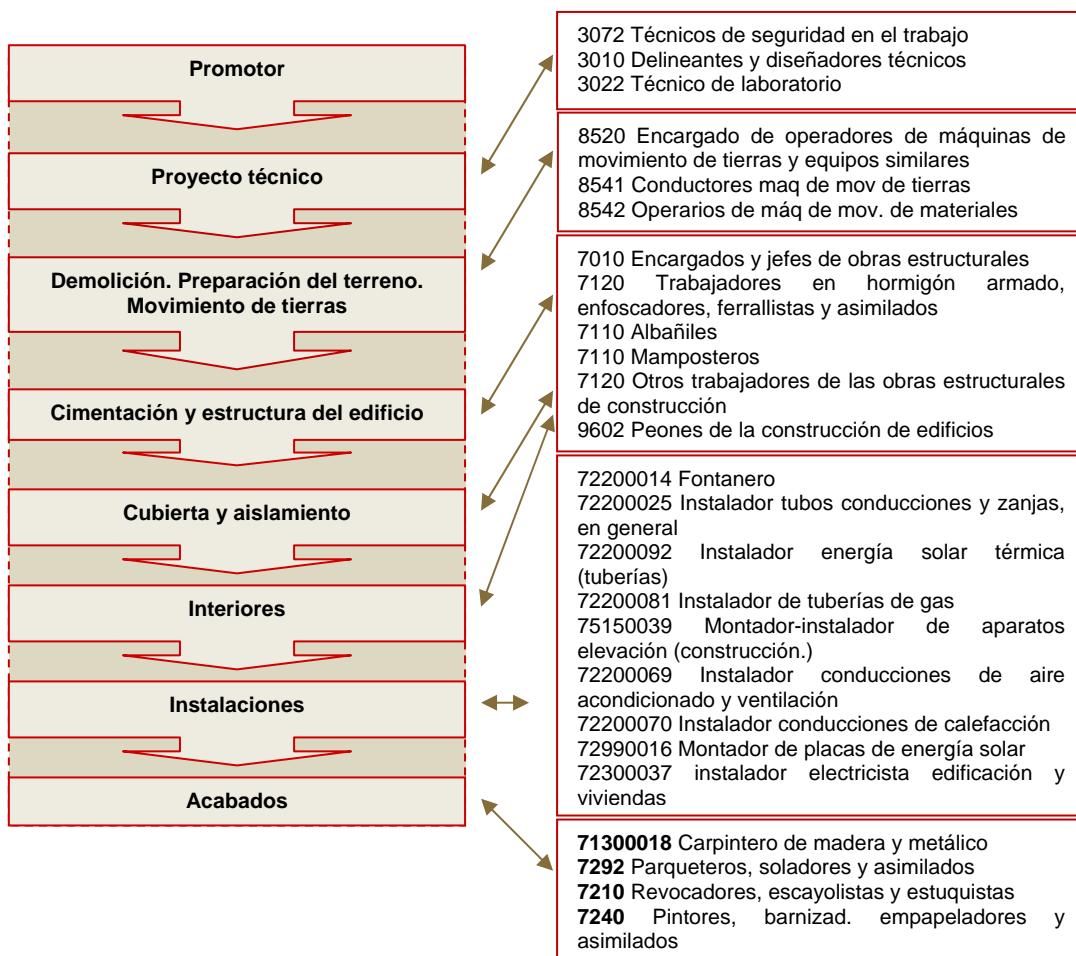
Promotor

Proyecto técnico

Demolición. Preparación del terreno. Movimiento de tierras

Cimentación y estructura del edificio

Cubierta y aislamiento

Interiores

Instalaciones

Acabados

3072 Técnicos de seguridad en el trabajo
3010 Delineantes y diseñadores técnicos
3022 Técnico de laboratorio

8520 Encargado de operadores de máquinas de movimiento de tierras y equipos similares
8541 Conductores maq de mov de tierras
8542 Operarios de máq de mov. de materiales

7010 Encargados y jefes de obras estructurales
7120 Trabajadores en hormigón armado, enfoscadores, ferrallistas y asimilados
7110 Albañiles
7110 Mamposteros
7120 Otros trabajadores de las obras estructurales de construcción
9602 Peones de la construcción de edificios

72200014 Fontanero
72200025 Instalador tubos conducciones y zanjas, en general
72200092 Instalador energía solar térmica (tuberías)
72200081 Instalador de tuberías de gas
75150039 Montador-instalador de aparatos elevación (construcción.)
72200069 Instalador conducciones de aire acondicionado y ventilación
72200070 Instalador conducciones de calefacción
72990016 Montador de placas de energía solar
72300037 instalador electricista edificación y viviendas

71300018 Carpintero de madera y metálico
7292 Parqueteros, soladores y asimilados
7210 Revocadores, escayolistas y estuquistas
7240 Pintores, barnizad. empapeladores y asimilados